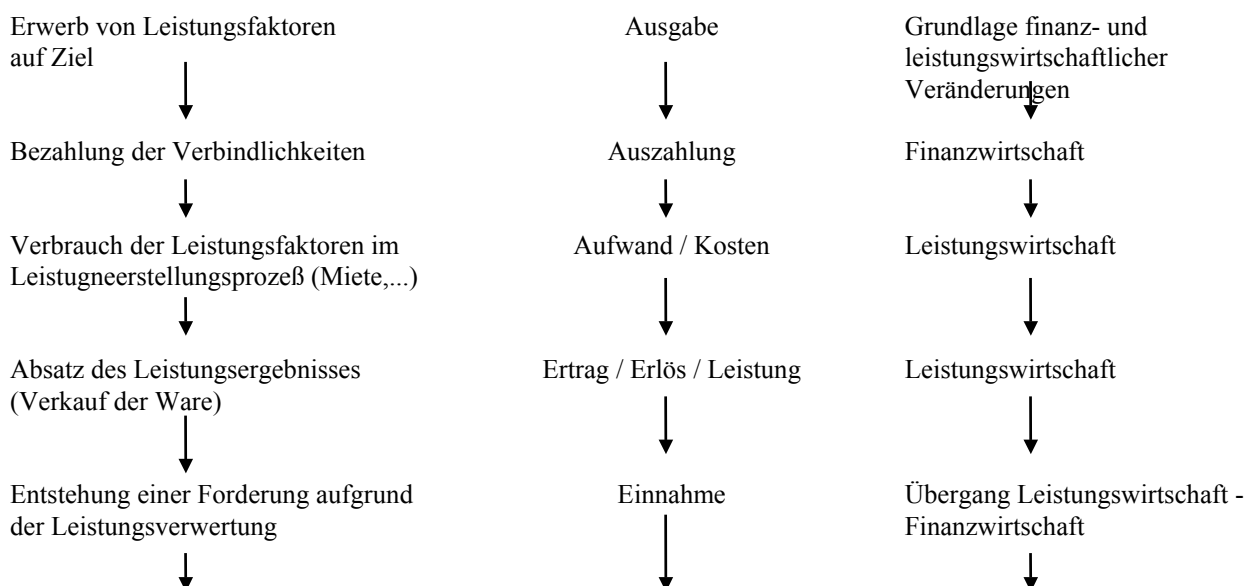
Erwerb von Leistungsfaktoren auf Ziel

Bezahlung der Verbindlichkeiten

Verbrauch der Leistungsfaktoren im Leistugneerstellungsprozeß (Miete,...)

Absatz des Leistungsergebnisses (Verkauf der Ware)

Entstehung einer Forderung aufgrund der Leistungsverwertung

Ausgabe

Auszahlung

Aufwand / Kosten

Ertrag / Erlös / Leistung

Einnahme

Grundlage finanz- und leistungswirtschaftlicher Veränderungen

Finanzwirtschaft

Leistungswirtschaft

Leistungswirtschaft

Übergang Leistungswirtschaft - Finanzwirtschaft